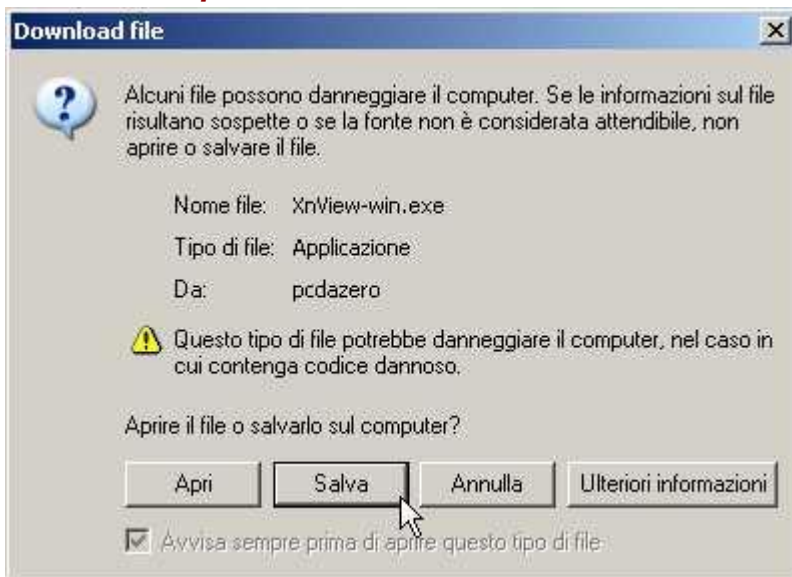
Download file

Alcuni file possono danneggiare il computer. Se le informazioni sul file risultano sospette o se la fonte non è considerata attendibile, non aprire o salvare il file.

Nome file: XnView-win.exe

Tipo di file: Applicazione

Da: pcdazero

Questo tipo di file potrebbe danneggiare il computer, nel caso in cui contenga codice dannoso.

Aprire il file o salvarlo sul computer?

Apri | Salva | Annulla | Ulteriori informazioni

Avvisa sempre prima di aprire questo tipo di file